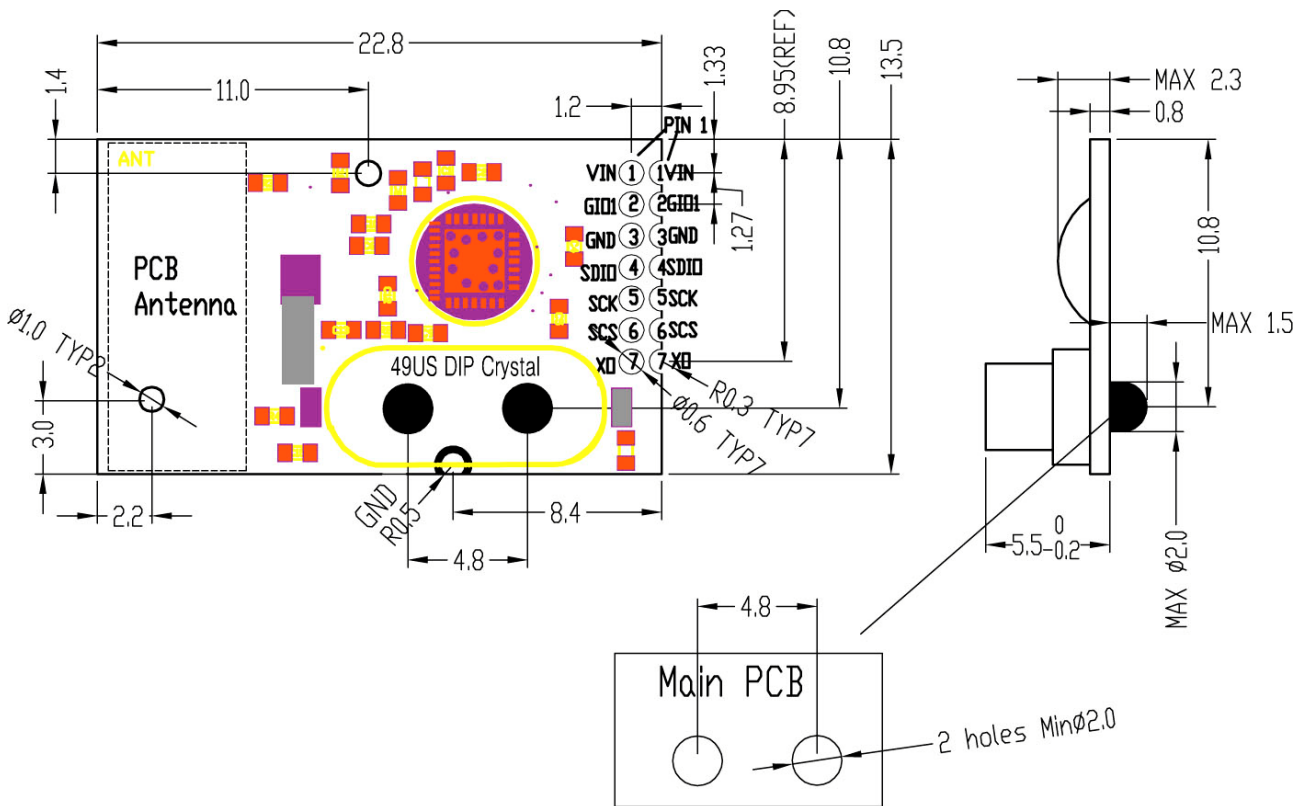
22.8
11.0
1.4
1.2
1.33
8.95(REF)
10.8
13.5
PIN 1
ANT
VIN ① 1VIN
GIO1 ② 2GIO1
GND ③ 3GND
SDIO ④ 4SDIO
SCK ⑤ 5SCK
SCS ⑥ 6SCS
XO ⑦ 7XO
1.27
PCB Antenna
Ø1.0 TYP2
3.0
49US DIP Crystal
R0.3 TYP7
Ø0.6 TYP7
GND R0.5
2.2
4.8
8.4
MAX 2.3
0.8
10.8
MAX 1.5
$5.5^{0}_{-0.2}$
MAX Ø2.0
4.8
Main PCB
2 holes MinØ2.0